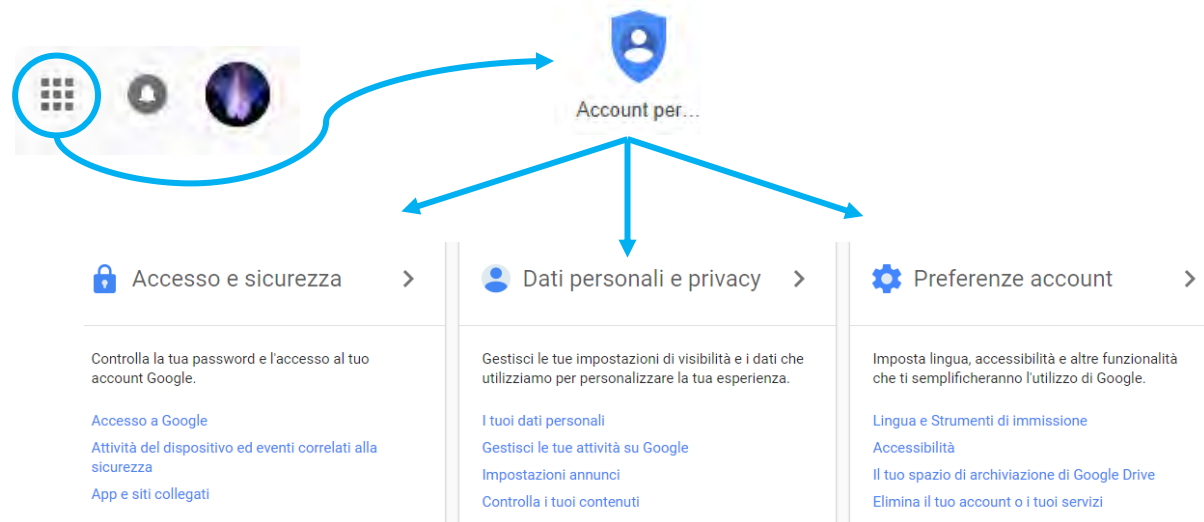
Account per...

Accesso e sicurezza

Controlla la tua password e l'accesso al tuo account Google.

Accesso a Google

Attività del dispositivo ed eventi correlati alla sicurezza

App e siti collegati

Dati personali e privacy

Gestisci le tue impostazioni di visibilità e i dati che utilizziamo per personalizzare la tua esperienza.

I tuoi dati personali

Gestisci le tue attività su Google

Impostazioni annunci

Controlla i tuoi contenuti

Preferenze account

Imposta lingua, accessibilità e altre funzionalità che ti semplificheranno l'utilizzo di Google.

Lingua e Strumenti di immissione

Accessibilità

Il tuo spazio di archiviazione di Google Drive

Elimina il tuo account o i tuoi servizi